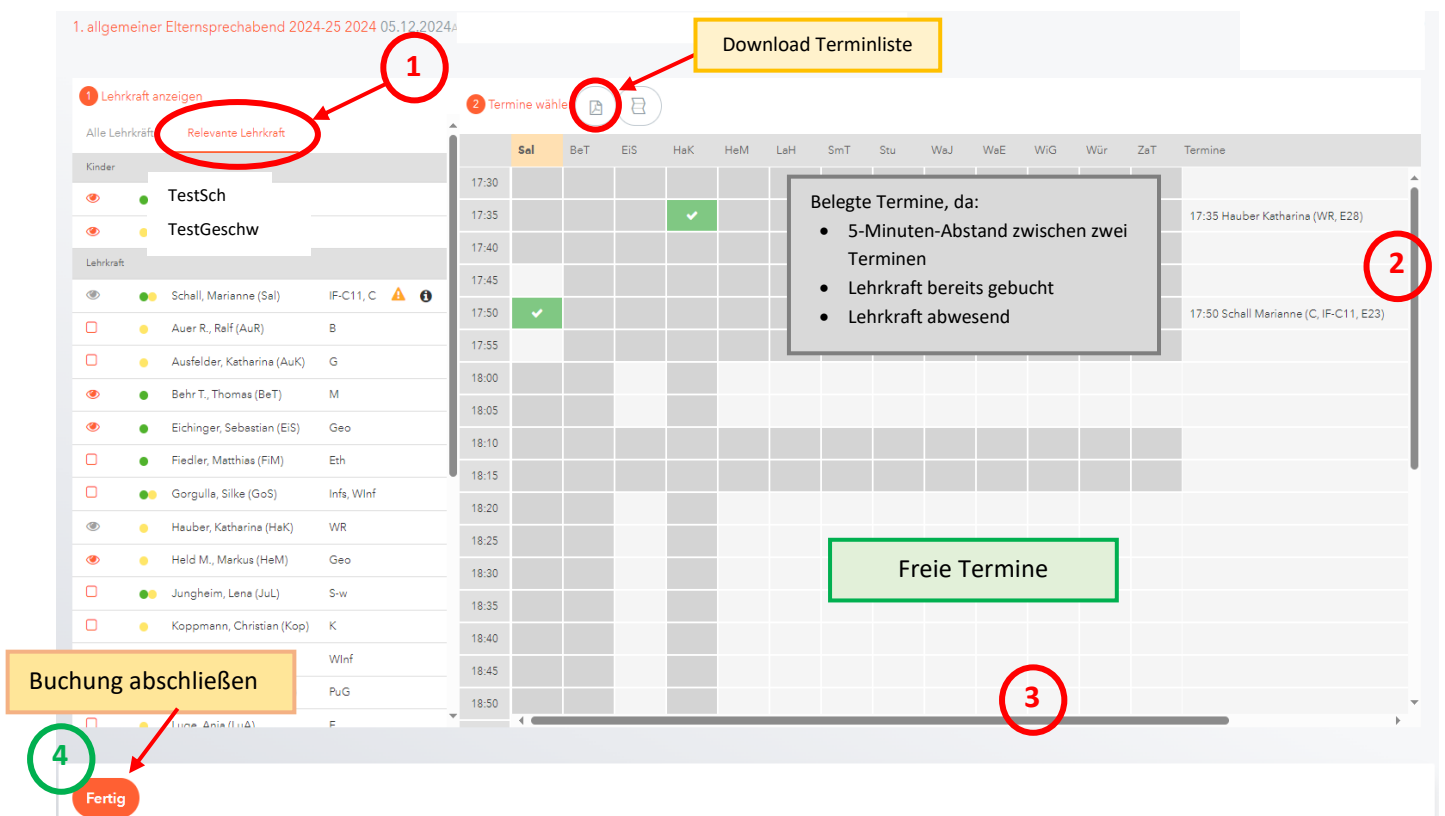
1. allgemeiner Elternsprechabend 2024-25 2024 05.12.2024

Download Terminliste

1

1 Lehrkraft anzeigen

Alle Lehrkräft Relevante Lehrkraft

Kinder

TestSch

TestGeschw

Lehrkraft

Schall, Marianne (Sal) IF-C11, C

Auer R., Ralf (AuR) B

Ausfelder, Katharina (AuK) G

Behr T., Thomas (BeT) M

Eichinger, Sebastian (EiS) Geo

Fiedler, Matthias (FiM) Eth

Gorgulla, Silke (GoS) Infs, WInf

Hauber, Katharina (HaK) WR

Held M., Markus (HeM) Geo

Jungheim, Lena (JuL) S-w

Koppmann, Christian (Kop) K

WInf

PuG

Luge, Anja (LuA) E

Buchung abschließen

4

Fertig

2 Termine wähle

| | Sal | BeT | EiS | HaK | HeM | LaH | SmT | Stu | WaJ | WaE | WiG | Wür | ZaT | Termine |
|---|---|---|---|---|---|---|---|---|---|---|---|---|---|---|
| 17:30 | | | | | | | | | | | | | | |
| 17:35 | | | | ✔ | | | | | | | | | | 17:35 Hauber Katharina (WR, E28) |
| 17:40 | | | | | | | | | | | | | | |
| 17:45 | | | | | | | | | | | | | | |
| 17:50 | ✔ | | | | | | | | | | | | | 17:50 Schall Marianne (C, IF-C11, E23) |
| 17:55 | | | | | | | | | | | | | | |
| 18:00 | | | | | | | | | | | | | | |
| 18:05 | | | | | | | | | | | | | | |
| 18:10 | | | | | | | | | | | | | | |
| 18:15 | | | | | | | | | | | | | | |
| 18:20 | | | | | | | | | | | | | | |
| 18:25 | | | | | | | | | | | | | | |
| 18:30 | | | | | | | | | | | | | | |
| 18:35 | | | | | | | | | | | | | | |
| 18:40 | | | | | | | | | | | | | | |
| 18:45 | | | | | | | | | | | | | | |
| 18:50 | | | | | | | | | | | | | | |

Belegte Termine, da:
- 5-Minuten-Abstand zwischen zwei Terminen
- Lehrkraft bereits gebucht
- Lehrkraft abwesend

2

Freie Termine

3